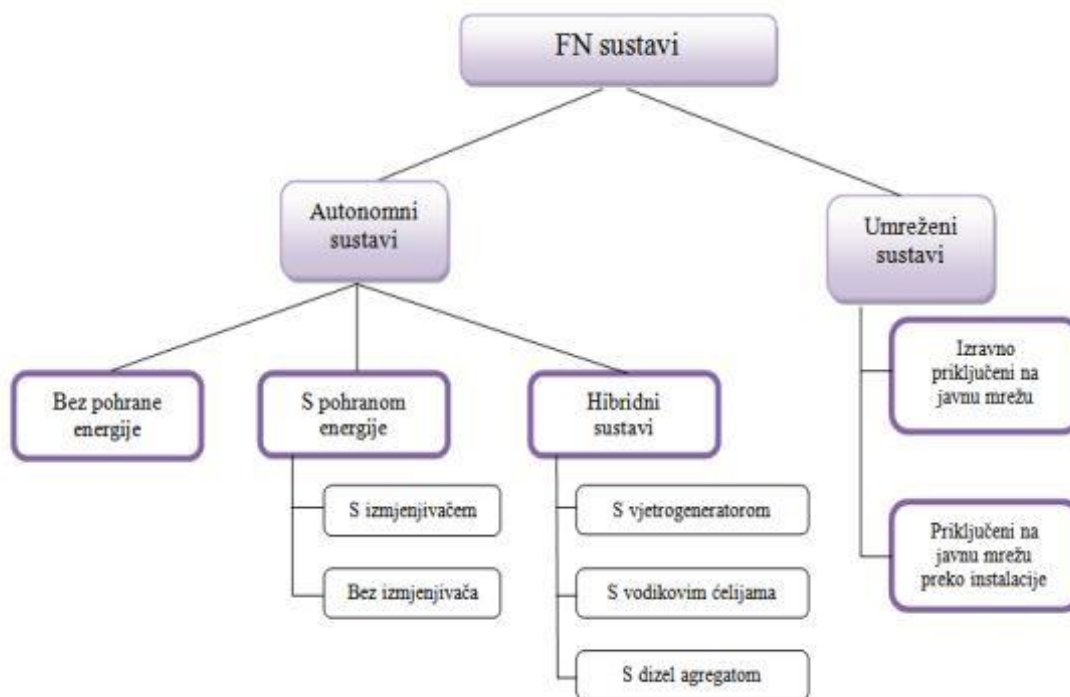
FN sustavi

Autonomni sustavi

Umreženi sustavi

Bez pohrane energije

S pohranom energije

Hibridni sustavi

S izmjenjivačem

Bez izmjenjivača

S vjetrogeneratorom

S vodikovim ćelijama

S dizel agregatom

Izravno priključeni na javnu mrežu

Priključeni na javnu mrežu preko instalacije